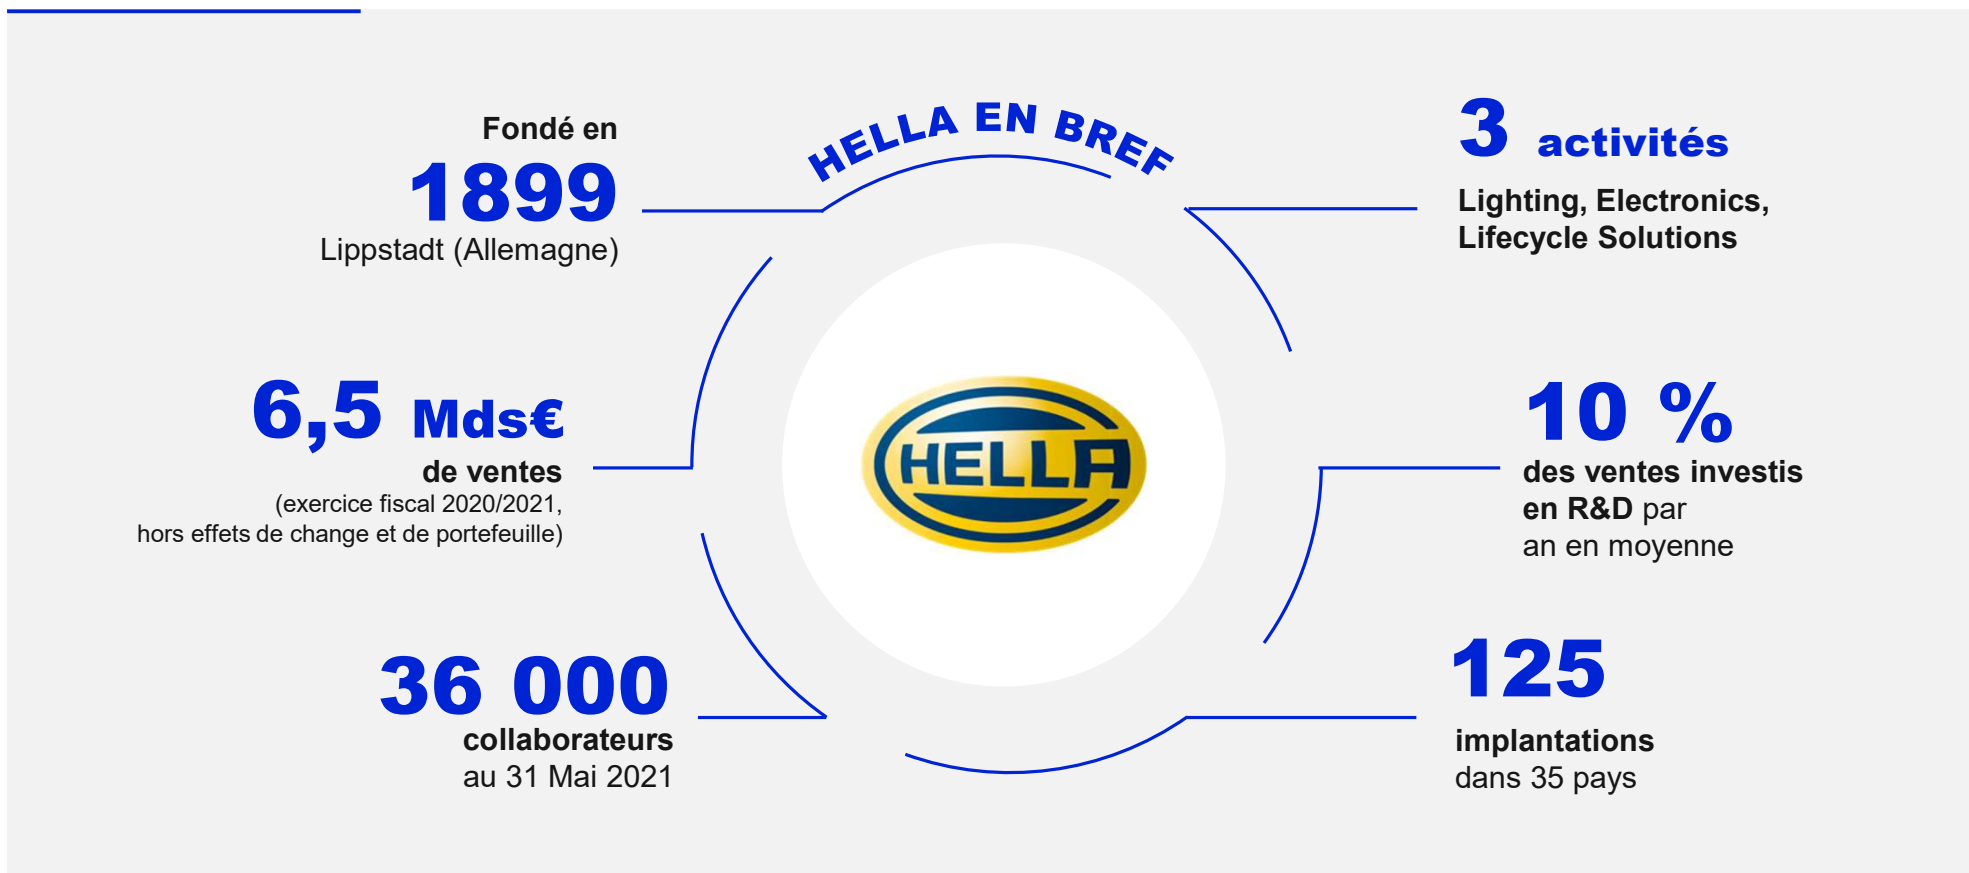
HELLA EN BREF

Fondé en
1899
Lippstadt (Allemagne)

3 activités
Lighting, Electronics, Lifecycle Solutions

6,5 Mds€
de ventes
(exercice fiscal 2020/2021, hors effets de change et de portefeuille)

HELLA

10 %
des ventes investis en R&D par an en moyenne

36 000
collaborateurs
au 31 Mai 2021

125
implantations
dans 35 pays